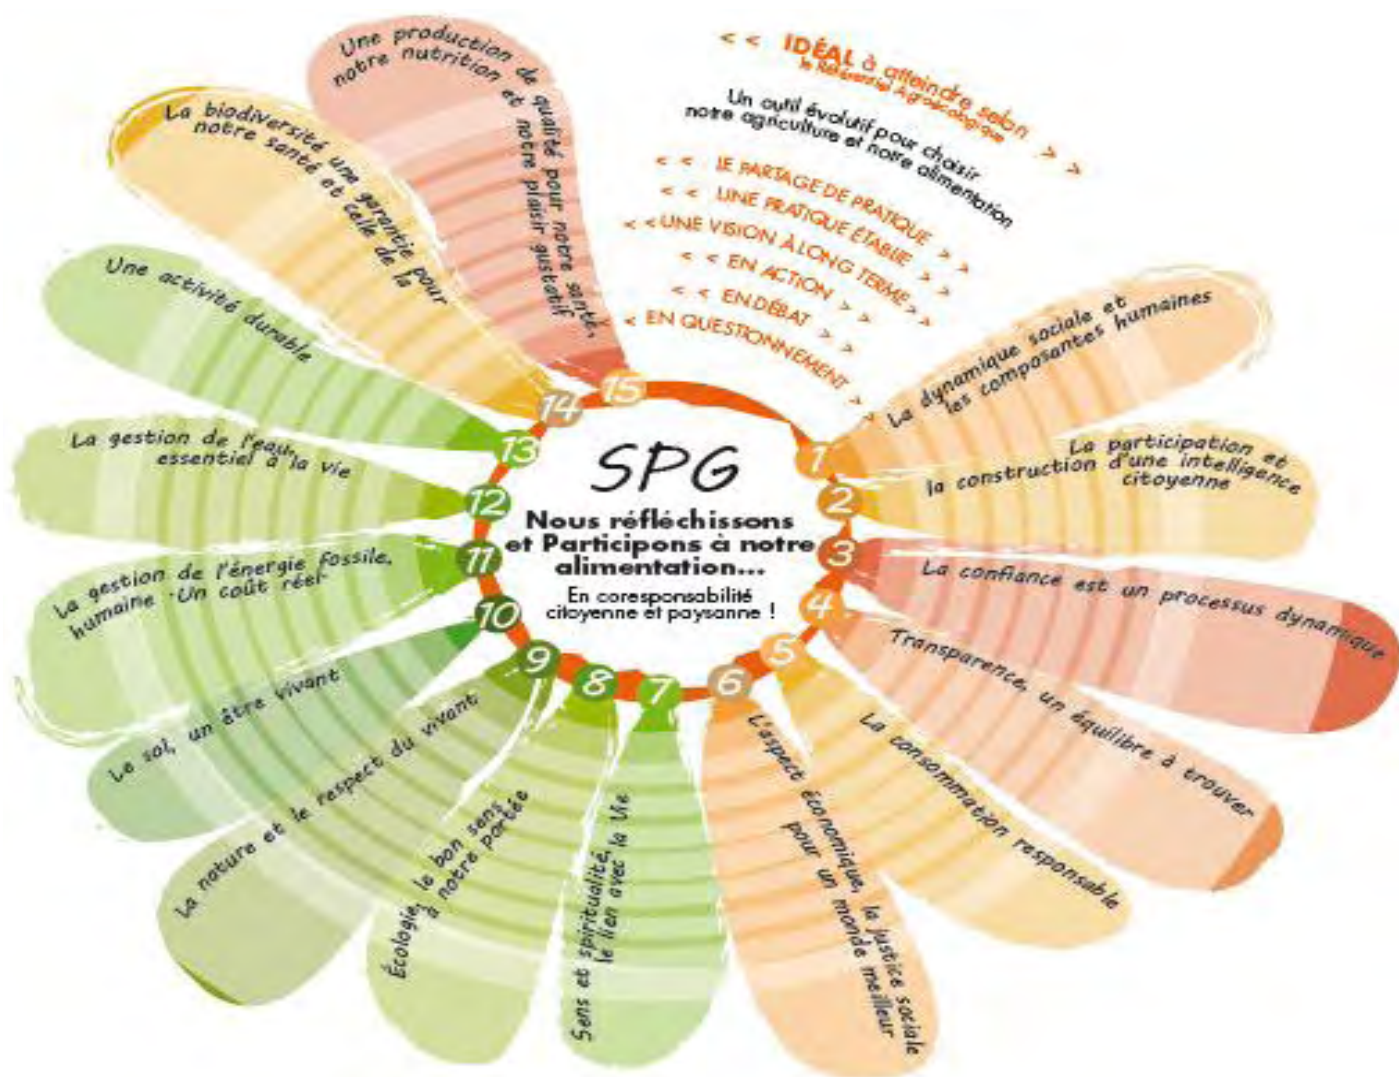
SPG
Nous réfléchissons et Participons à notre alimentation...
En coresponsabilité citoyenne et paysanne !

<< IDÉAL à atteindre selon le Référentiel Agroécologique >>
Un outil évolutif pour choisir notre agriculture et notre alimentation
<< LE PARTAGE DE PRATIQUE >>
<< UNE PRATIQUE ÉTABLIE >>
<< UNE VISION À LONG TERME >>
<< EN ACTION >>
<< EN DÉBAT >>
<< EN QUESTIONNEMENT >>

1 La dynamique sociale et les composantes humaines
2 La participation et la construction d'une intelligence citoyenne
3 La confiance est un processus dynamique
4 Transparence, un équilibre à trouver
5 La consommation responsable
6 L'aspect économique, la justice sociale pour un monde meilleur
7 Sens et spiritualité, le lien avec la Vie
8 Écologie, le bon sens à notre portée
9 La nature et le respect du vivant
10 Le sol, un être vivant
11 La gestion de l'énergie fossile, humaine -Un coût réel-
12 La gestion de l'eau, essentiel à la vie
13 Une activité durable
14 La biodiversité une garantie pour notre santé et celle de la
15 Une production de qualité pour notre santé, notre nutrition et notre plaisir gustatif